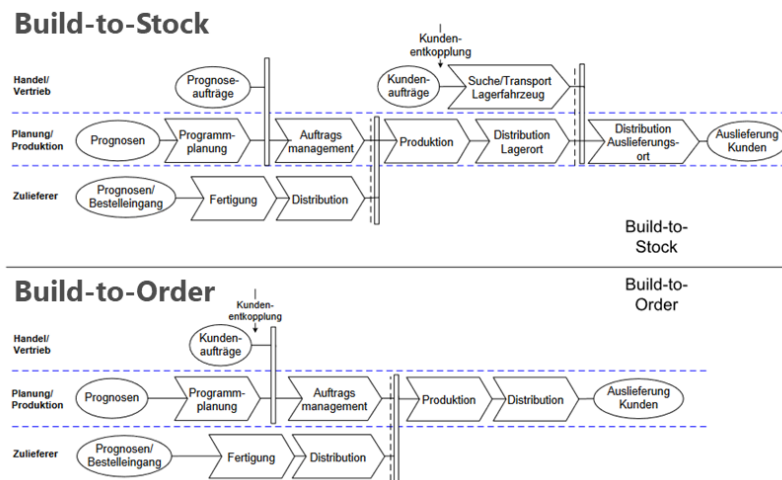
Build-to-Stock

Kundenentkopplung

Handel/ Vertrieb

Prognoseaufträge

Kundenaufträge

Suche/Transport Lagerfahrzeug

Planung/ Produktion

Prognosen

Programmplanung

Auftrags management

Produktion

Distribution Lagerort

Distribution Auslieferungsort

Auslieferung Kunden

Zulieferer

Prognosen/ Bestelleingang

Fertigung

Distribution

Build-to-Stock

Build-to-Order

Build-to-Order

Kundenentkopplung

Handel/ Vertrieb

Kundenaufträge

Planung/ Produktion

Prognosen

Programmplanung

Auftrags management

Produktion

Distribution

Auslieferung Kunden

Zulieferer

Prognosen/ Bestelleingang

Fertigung

Distribution